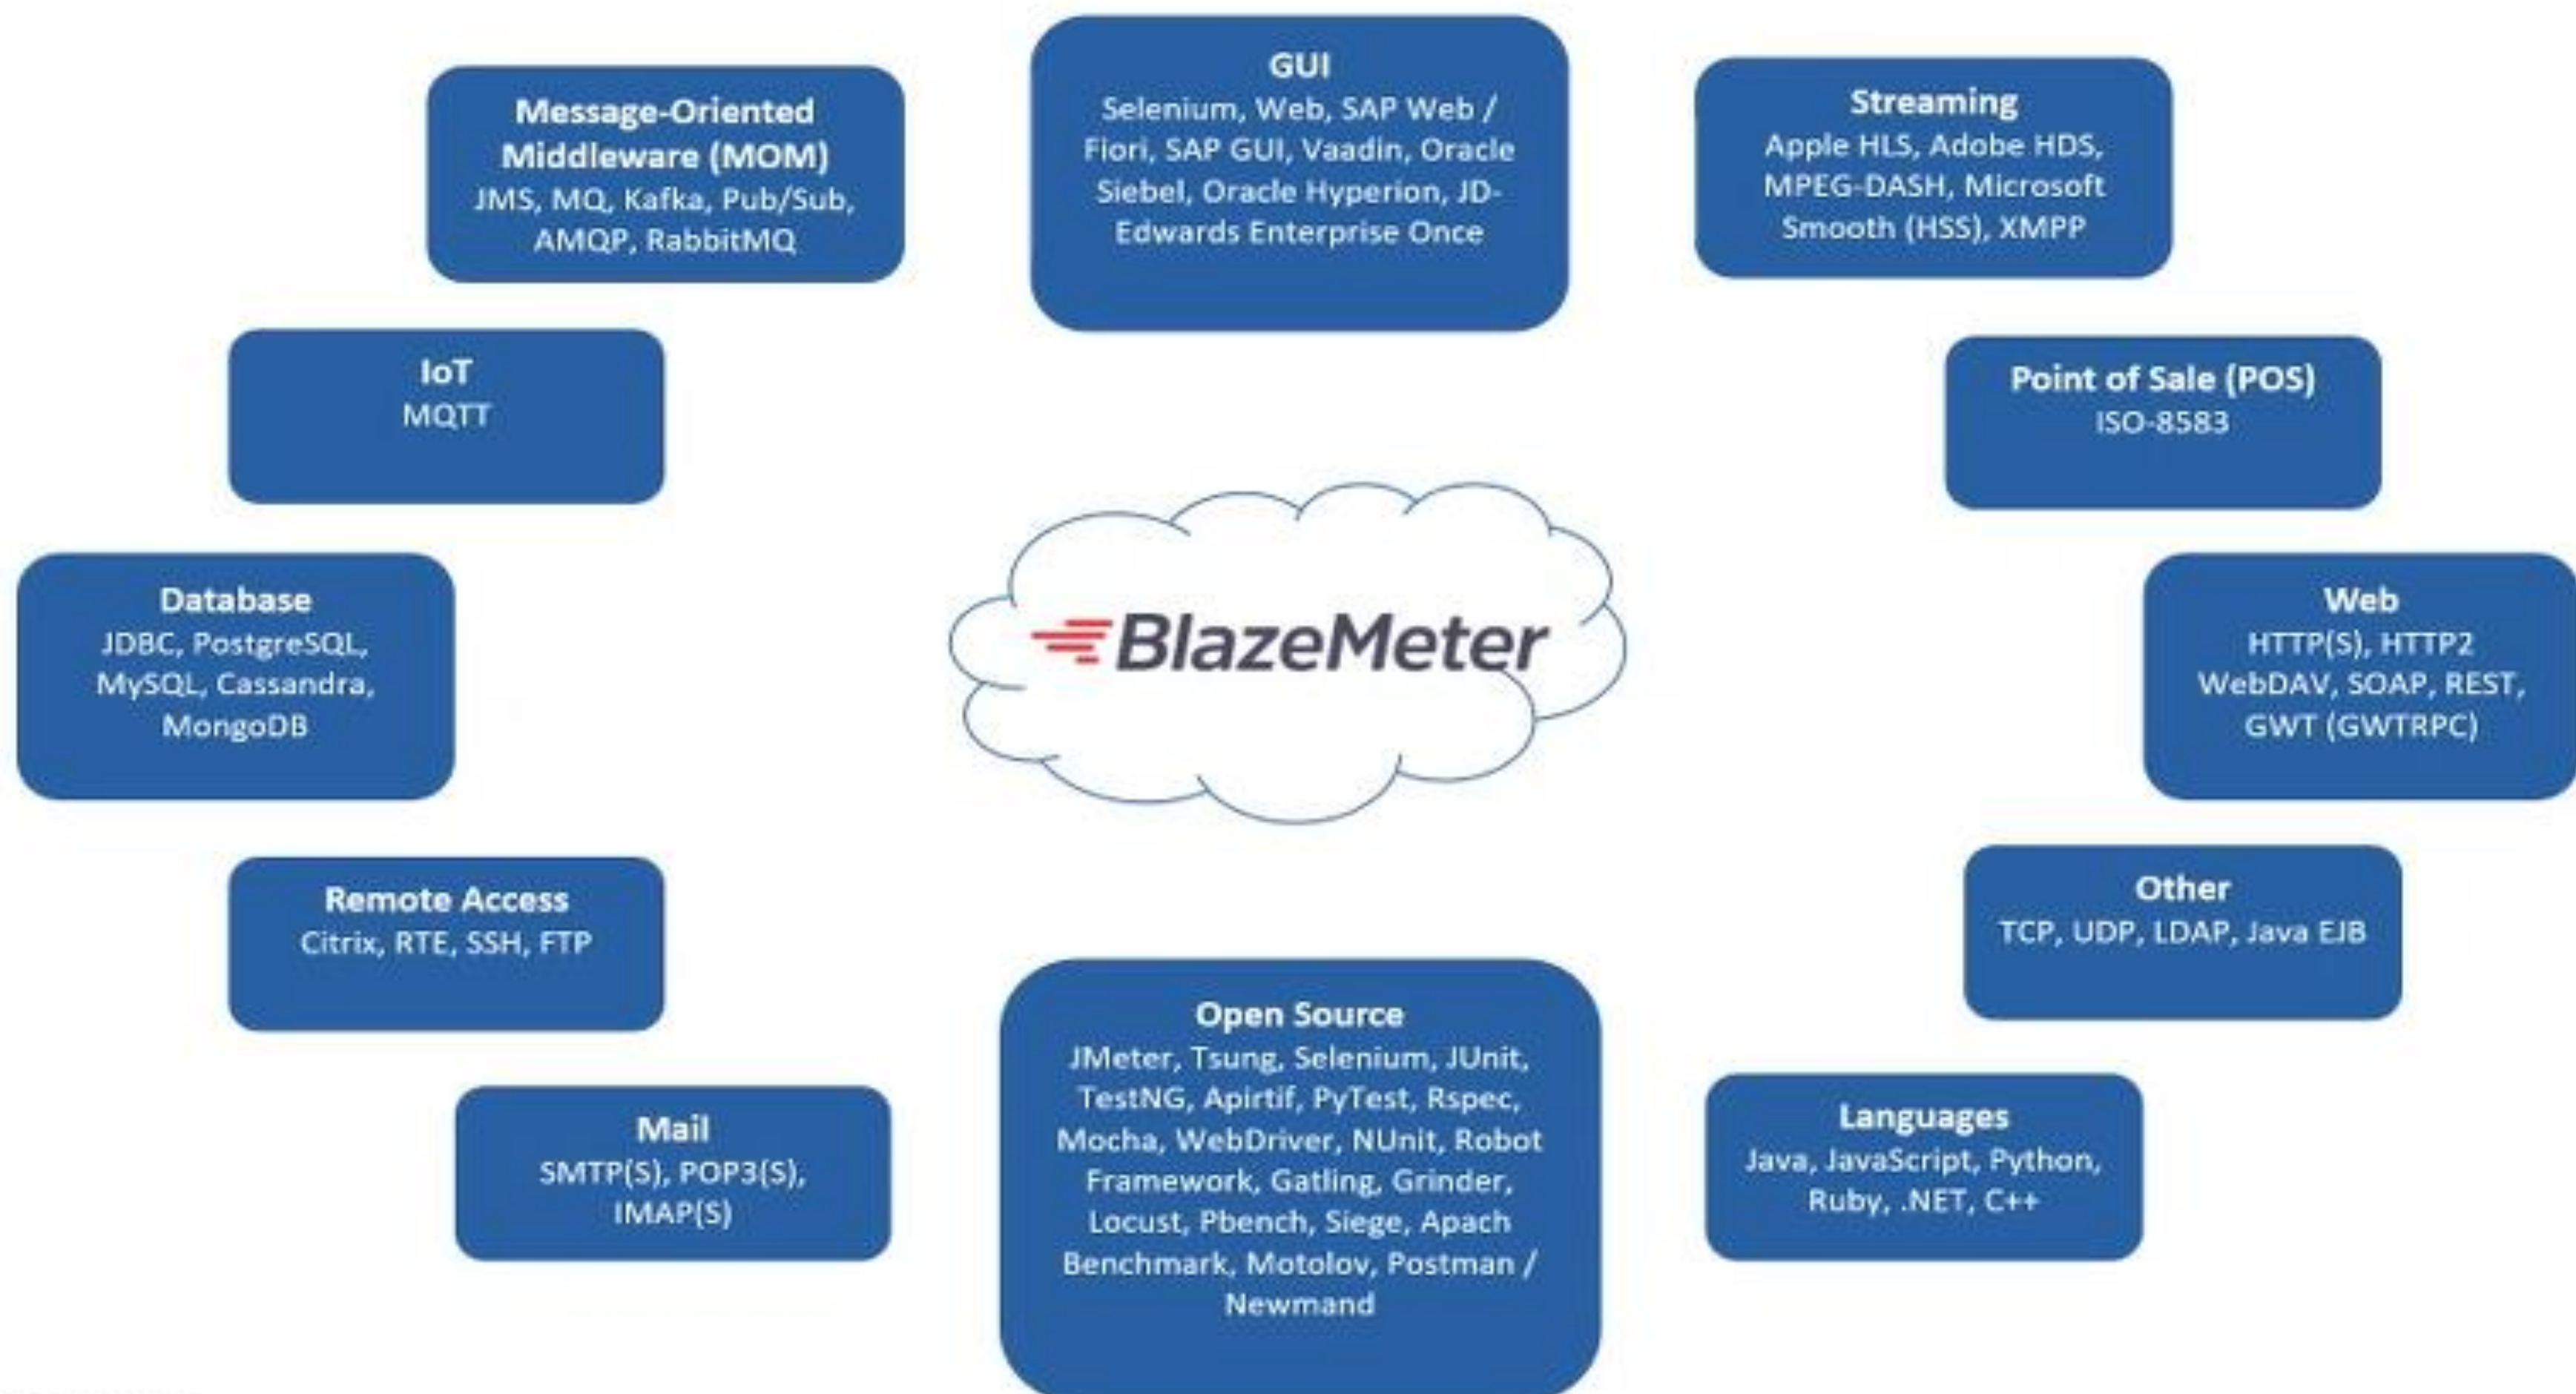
Message-Oriented Middleware (MOM)
JMS, MQ, Kafka, Pub/Sub, AMQP, RabbitMQ

GUI
Selenium, Web, SAP Web / Fiori, SAP GUI, Vaadin, Oracle Siebel, Oracle Hyperion, JD-Edwards Enterprise Once

Streaming
Apple HLS, Adobe HDS, MPEG-DASH, Microsoft Smooth (HSS), XMPP

IoT
MQTT

Point of Sale (POS)
ISO-8583

Database
JDBC, PostgreSQL, MySQL, Cassandra, MongoDB

BlazeMeter

Web
HTTP(S), HTTP2 WebDAV, SOAP, REST, GWT (GWTRPC)

Remote Access
Citrix, RTE, SSH, FTP

Other
TCP, UDP, LDAP, Java EJB

Open Source
JMeter, Tsung, Selenium, JUnit, TestNG, Apirtif, PyTest, Rspec, Mocha, WebDriver, NUnit, Robot Framework, Gatling, Grinder, Locust, Pbench, Siege, Apach Benchmark, Motolov, Postman / Newmand

Mail
SMTP(S), POP3(S), IMAP(S)

Languages
Java, JavaScript, Python, Ruby, .NET, C++